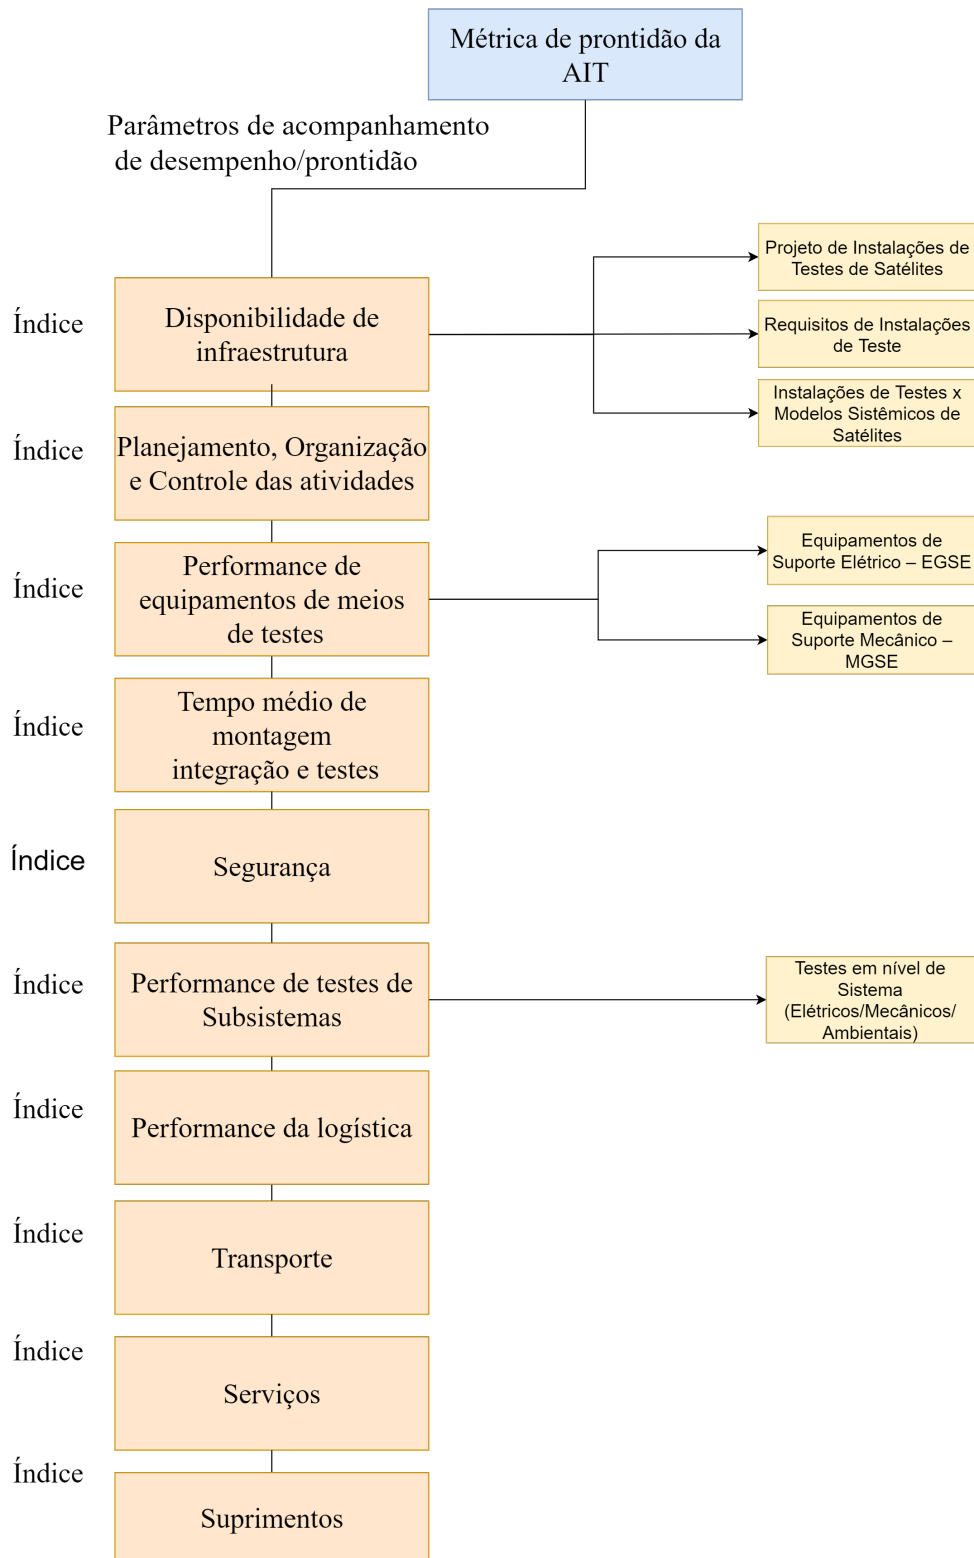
Métrica de prontidão da AIT

Parâmetros de acompanhamento de desempenho/prontidão

Índice
Disponibilidade de infraestrutura

Projeto de Instalações de Testes de Satélites

Requisitos de Instalações de Teste

Instalações de Testes x Modelos Sistêmicos de Satélites

Índice
Planejamento, Organização e Controle das atividades

Índice
Performance de equipamentos de meios de testes

Equipamentos de Suporte Elétrico – EGSE

Equipamentos de Suporte Mecânico – MGSE

Índice
Tempo médio de montagem integração e testes

Índice
Segurança

Índice
Performance de testes de Subsistemas

Testes em nível de Sistema (Elétricos/Mecânicos/ Ambientais)

Índice
Performance da logística

Índice
Transporte

Índice
Serviços

Índice
Suprimentos